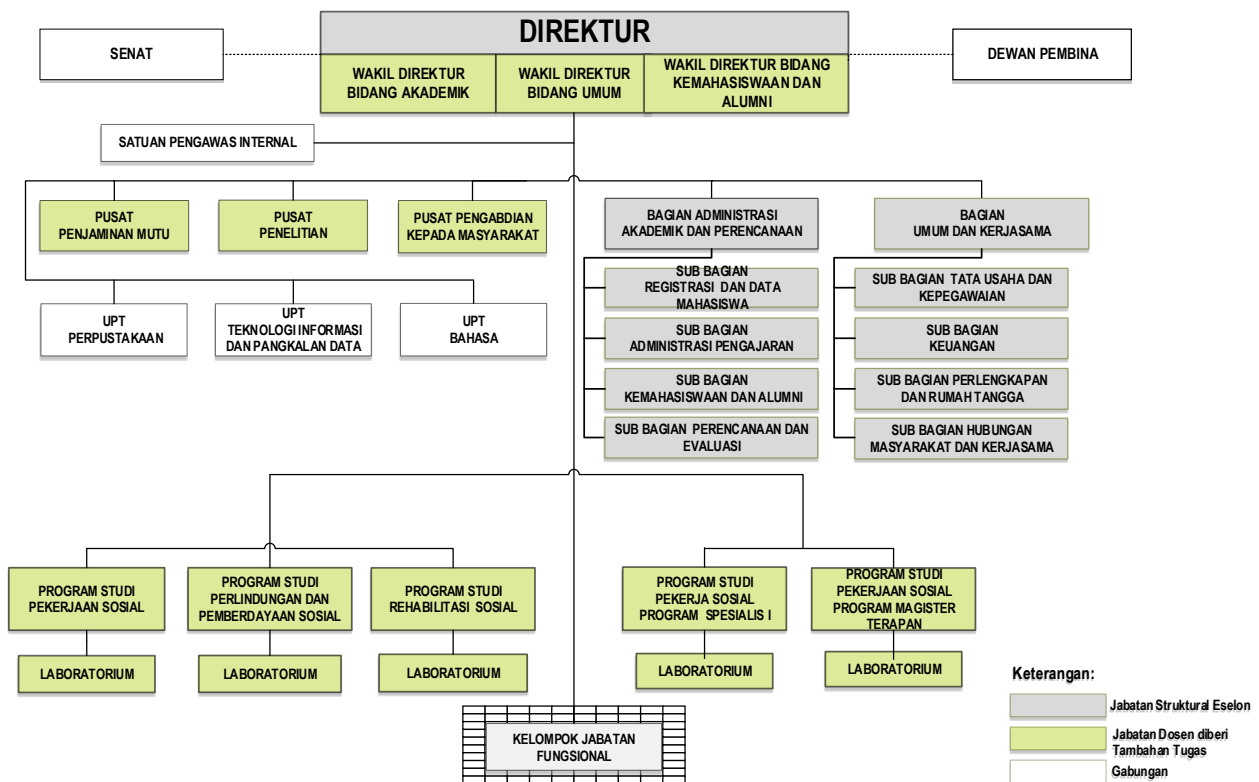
DIREKTUR

SENAT

DEWAN PEMBINA

WAKIL DIREKTUR BIDANG AKADEMIK

WAKIL DIREKTUR BIDANG UMUM

WAKIL DIREKTUR BIDANG KEMAHASISWAAN DAN ALUMNI

SATUAN PENGAWAS INTERNAL

PUSAT PENJAMINAN MUTU

PUSAT PENELITIAN

PUSAT PENGABDIAN KEPADA MASYARAKAT

BAGIAN ADMINISTRASI AKADEMIK DAN PERENCANAAN

BAGIAN UMUM DAN KERJASAMA

UPT PERPUSTAKAAN

UPT TEKNOLOGI INFORMASI DAN PANGKALAN DATA

UPT BAHASA

SUB BAGIAN REGISTRASI DAN DATA MAHASISWA

SUB BAGIAN ADMINISTRASI PENGAJARAN

SUB BAGIAN KEMAHASISWAAN DAN ALUMNI

SUB BAGIAN PERENCANAAN DAN EVALUASI

SUB BAGIAN TATA USAHA DAN KEPEGAWAIAN

SUB BAGIAN KEUANGAN

SUB BAGIAN PERLENGKAPAN DAN RUMAH TANGGA

SUB BAGIAN HUBUNGAN MASYARAKAT DAN KERJASAMA

PROGRAM STUDI PEKERJAAN SOSIAL

PROGRAM STUDI PERLINDUNGAN DAN PEMBERDAYAAN SOSIAL

PROGRAM STUDI REHABILITASI SOSIAL

PROGRAM STUDI PEKERJA SOSIAL PROGRAM SPESIALIS I

PROGRAM STUDI PEKERJAAN SOSIAL PROGRAM MAGISTER TERAPAN

LABORATORIUM

LABORATORIUM

LABORATORIUM

LABORATORIUM

LABORATORIUM

KELOMPOK JABATAN FUNGSIONAL

Keterangan:

Jabatan Struktural Eselon

Jabatan Dosen diberi Tambahan Tugas

Gabungan